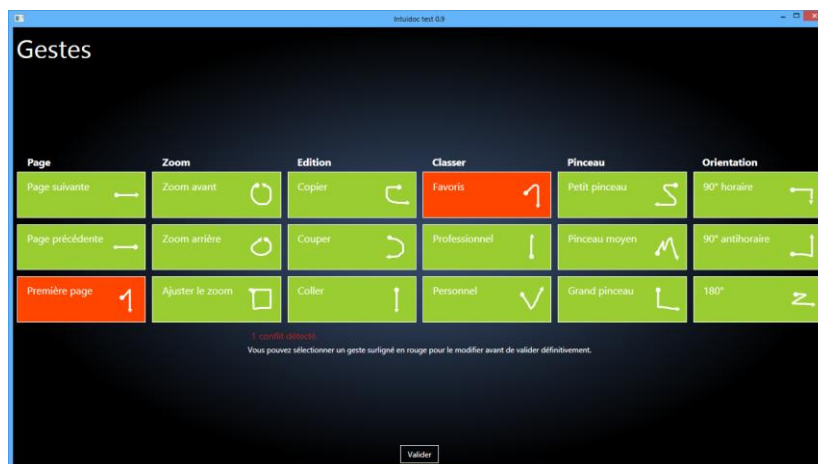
Intuidoc test 0.9

Gestes

Page
Page suivante
Page précédente
Première page

Zoom
Zoom avant
Zoom arrière
Ajuster le zoom

Edition
Copier
Couper
Coller

Classer
Favoris
Professionnel
Personnel

Pinceau
Petit pinceau
Pinceau moyen
Grand pinceau

Orientation
90° horaire
90° antihoraire
180°

1 conflit détecté.
Vous pouvez sélectionner un geste surligné en rouge pour le modifier avant de valider définitivement.

Valider